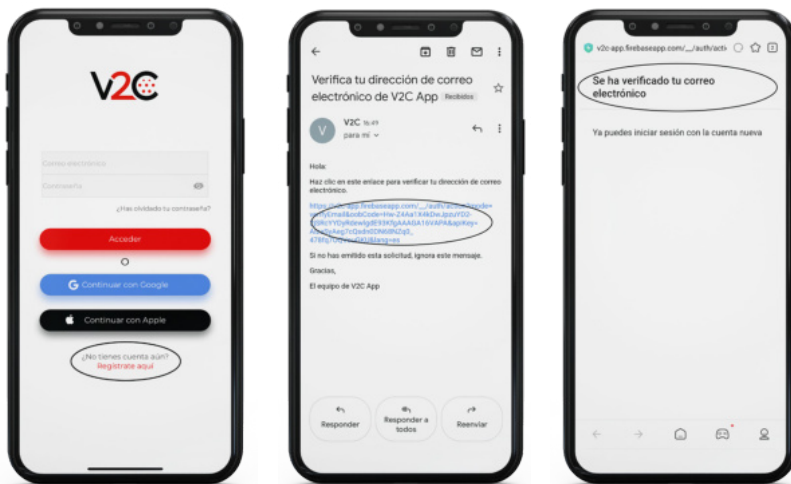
V2C

Correo electrónico

Contraseña

¿Has olvidado tu contraseña?

Acceder

O

Continuar con Google

Continuar con Apple

¿No tienes cuenta aún?
Regístrate aquí

Verifica tu dirección de correo electrónico de V2C App Recibidos

V2C 16:49
para mí

Hola:

Haz clic en este enlace para verificar tu dirección de correo electrónico.

https://v2c-app.firebaseapp.com/__/auth/action?mode=verifyEmail&oobCode=Hw-Z4Aa1X4kDwJpzuYD2-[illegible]

Si no has emitido esta solicitud, ignora este mensaje.

Gracias,

El equipo de V2C App

Responder

Responder a todos

Reenviar

v2c-app.firebaseapp.com/__/auth/acti

Se ha verificado tu correo electrónico

Ya puedes iniciar sesión con la cuenta nueva